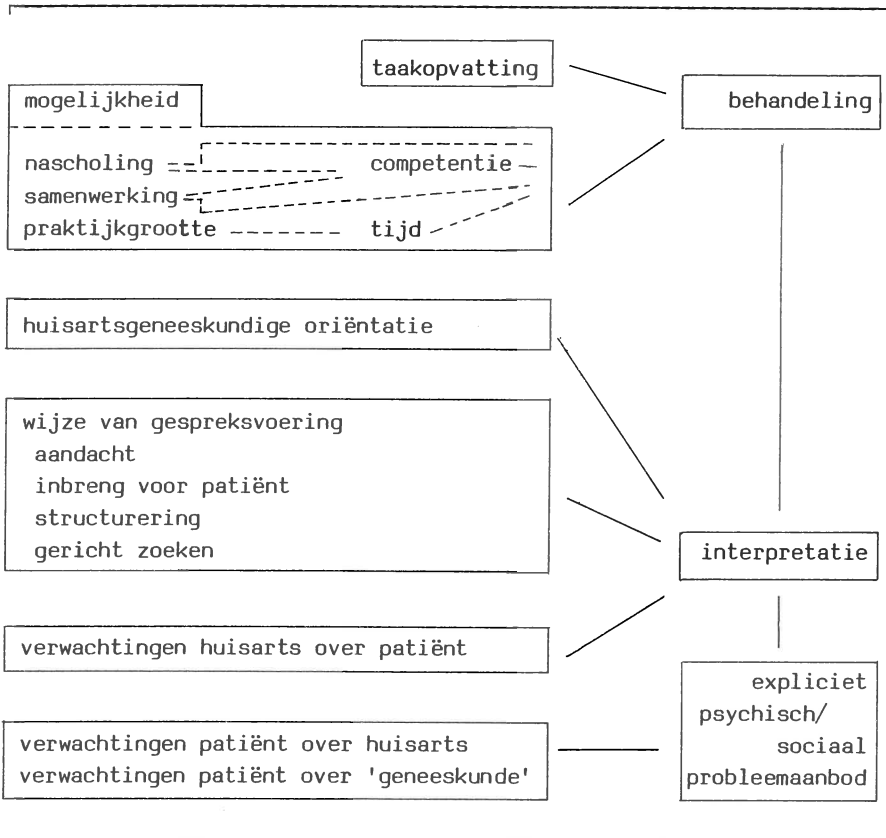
taakopvatting

behandeling

mogelijkheid

nascholing
samenwerking
praktijkgrootte
competentie
tijd

huisartsgeneeskundige oriëntatie

wijze van gespreksvoering
aandacht
inbreng voor patiënt
structurering
gericht zoeken

interpretatie

verwachtingen huisarts over patiënt

expliciet psychisch/ sociaal probleemaanbod

verwachtingen patiënt over huisarts
verwachtingen patiënt over 'geneeskunde'